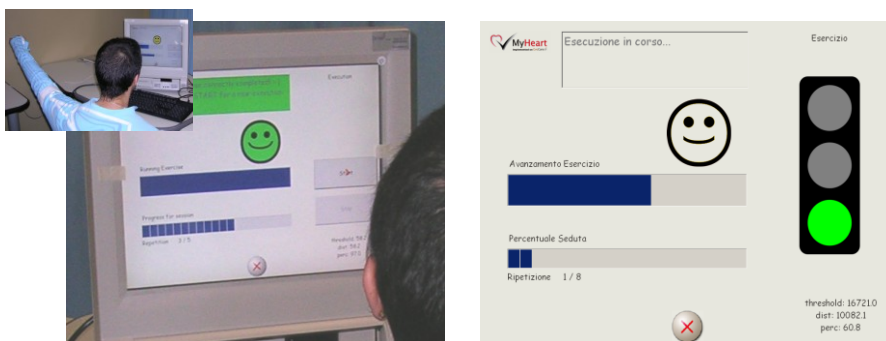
Execution

Running Exercise

Progress for session

Repetition 3 / 5

MyHeart

Esecuzione in corso...

Esercizio

Avanzamento Esercizio

Percentuale Seduta

Ripetizione 1 / 8

threshold: 16721.0
dist: 10082.1
perc: 60.8